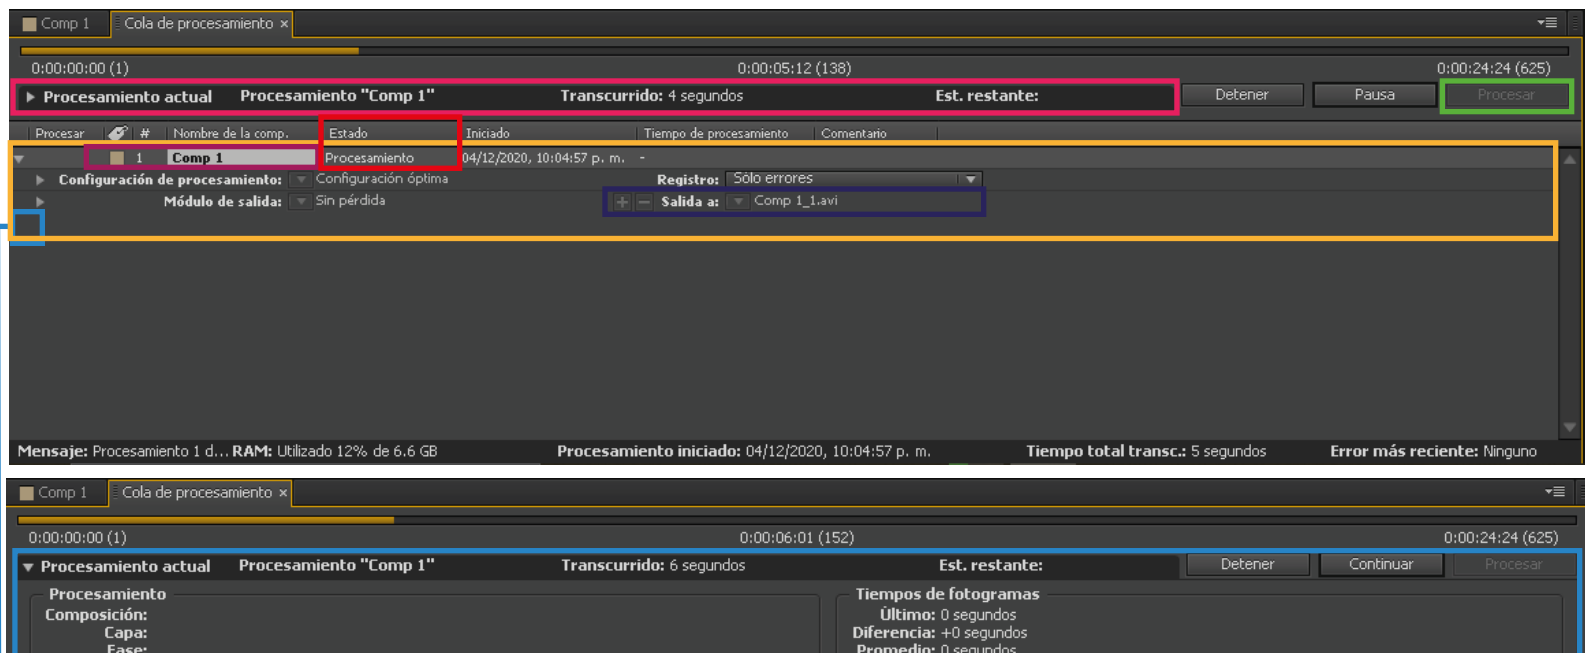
Comp 1 | Cola de procesamiento ×

0:00:00:00 (1)
0:00:05:12 (138)
0:00:24:24 (625)

Procesamiento actual | Procesamiento "Comp 1" | Transcurrido: 4 segundos | Est. restante:

Detener | Pausa | Procesar

| Procesar | # | Nombre de la comp. | Estado | Iniciado | Tiempo de procesamiento | Comentario |
|---|---|---|---|---|---|---|
| | 1 | Comp 1 | Procesamiento | 04/12/2020, 10:04:57 p. m. | - | |

Configuración de procesamiento: Configuración óptima
Registro: Sólo errores
Módulo de salida: Sin pérdida
Salida a: Comp 1_1.avi

Mensaje: Procesamiento 1 d... RAM: Utilizado 12% de 6.6 GB
Procesamiento iniciado: 04/12/2020, 10:04:57 p. m.
Tiempo total transc.: 5 segundos
Error más reciente: Ninguno

Comp 1 | Cola de procesamiento ×

0:00:00:00 (1)
0:00:06:01 (152)
0:00:24:24 (625)

Procesamiento actual | Procesamiento "Comp 1" | Transcurrido: 6 segundos | Est. restante:

Detener | Continuar | Procesar

Procesamiento
Composición:
Capa:
Fase:

Tiempos de fotogramas
Último: 0 segundos
Diferencia: +0 segundos
Promedio: 0 segundos